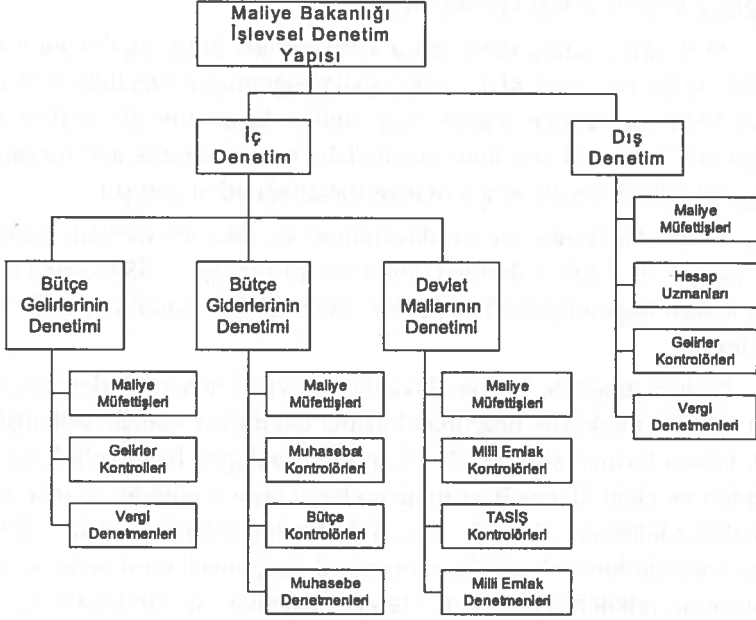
Maliye Bakanlığı İşlevsel Denetim Yapısı

İç Denetim

Dış Denetim

Maliye Müfettişleri

Hesap Uzmanları

Gelirler Kontrolörleri

Vergi Denetmenleri

Bütçe Gelirlerinin Denetimi

Maliye Müfettişleri

Gelirler Kontrolleri

Vergi Denetmenleri

Bütçe Giderlerinin Denetimi

Maliye Müfettişleri

Muhasebat Kontrolörleri

Bütçe Kontrolörleri

Muhasebe Denetmenleri

Devlet Mallarının Denetimi

Maliye Müfettişleri

Milli Emlak Kontrolörleri

TASİŞ Kontrolörleri

Milli Emlak Denetmenleri